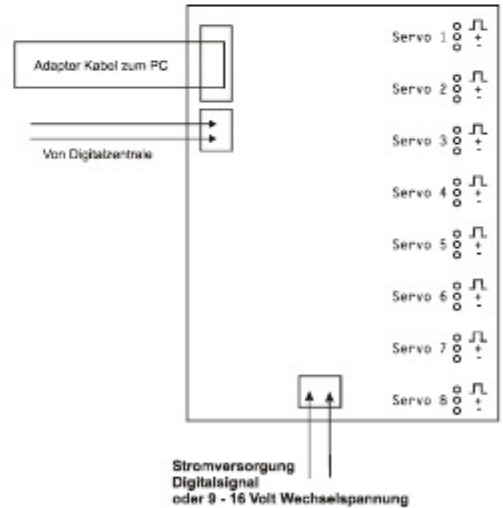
Adapter Kabel zum PC

Von Digitalzentrale

Servo 1 + -
Servo 2 + -
Servo 3 + -
Servo 4 + -
Servo 5 + -
Servo 6 + -
Servo 7 + -
Servo 8 + -

Stromversorgung
Digitalsignal
oder 9 - 16 Volt Wechselspannung